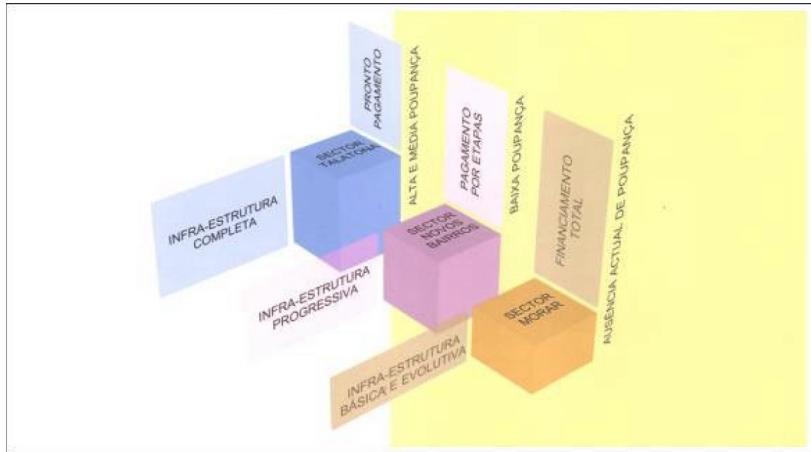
PRONTO PAGAMENTO

ALTA E MÉDIA POUPANÇA

PAGAMENTO POR ETAPAS

BAIXA POUPANÇA

FINANCIAMENTO TOTAL

AUSÊNCIA ACTUAL DE POUPANÇA

SECTOR TALATONA

INFRA-ESTRUTURA COMPLETA

SECTOR NOVOS BAIRROS

INFRA-ESTRUTURA PROGRESSIVA

SECTOR MORAR

INFRA-ESTRUTURA BÁSICA E EVOLUTIVA